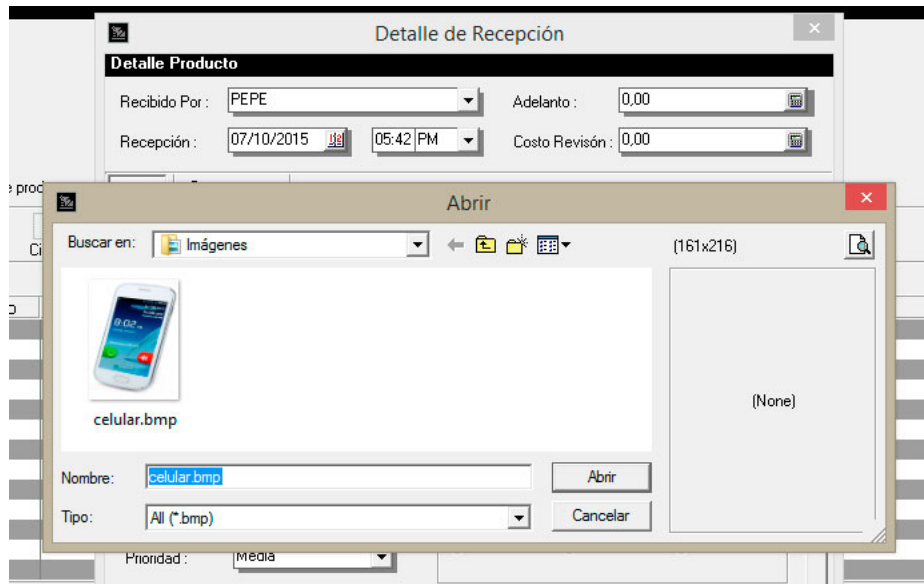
Detalle de Recepción

Detalle Producto

Recibido Por : PEPE

Adelanto : 0,00

Recepción : 07/10/2015 05:42 PM

Costo Revisón : 0,00

e prod

Ci

Abrir

Buscar en: Imágenes

(161x216)

celular.bmp

(None)

Nombre: celular.bmp

Abrir

Tipo: All (*.bmp)

Cancelar

Prioridad : Media